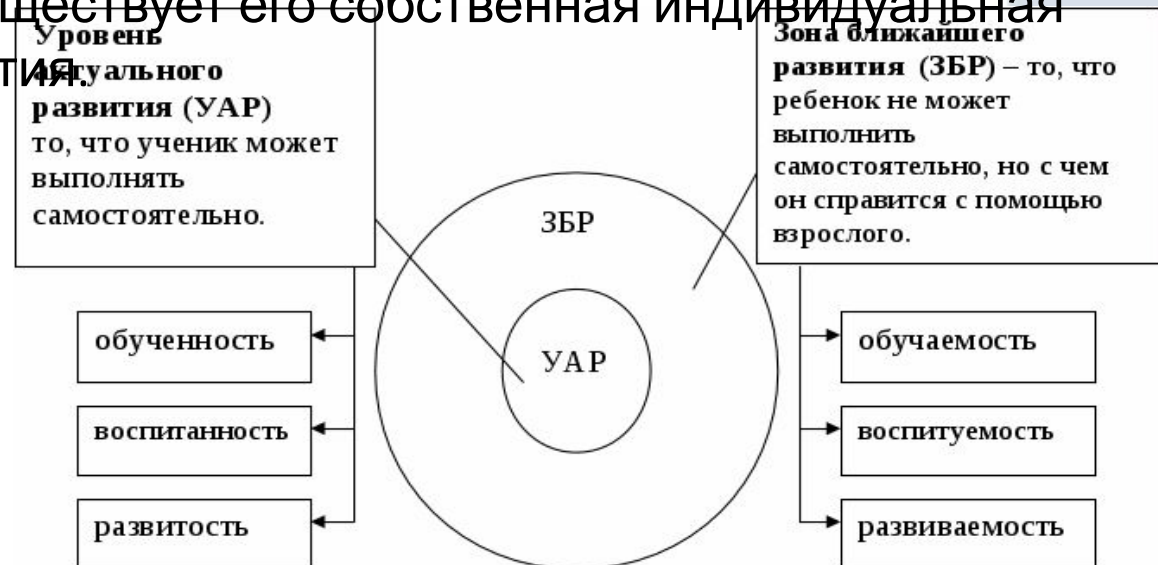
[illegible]ществует его собственная индивидуальная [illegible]тия.

Уровень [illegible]туального развития (УАР) то, что ученик может выполнять самостоятельно.

Зона ближайшего развития (ЗБР) – то, что ребенок не может выполнить самостоятельно, но с чем он справится с помощью взрослого.

ЗБР

УАР

обученность

воспитанность

развитость

обучаемость

воспитуемость

развиваемость